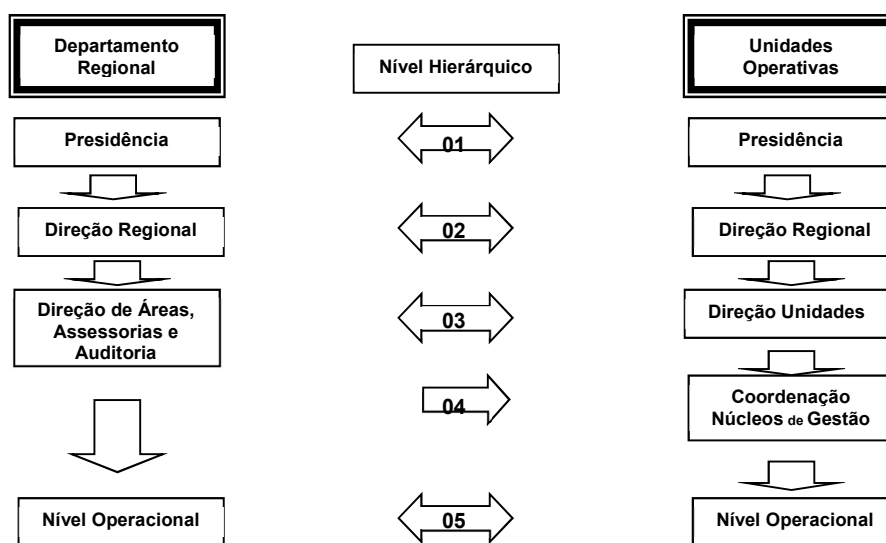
Departamento Regional

Nível Hierárquico

Unidades Operativas

Presidência

01

Presidência

Direção Regional

02

Direção Regional

Direção de Áreas, Assessorias e Auditoria

03

Direção Unidades

04

Coordenação Núcleos de Gestão

Nível Operacional

05

Nível Operacional